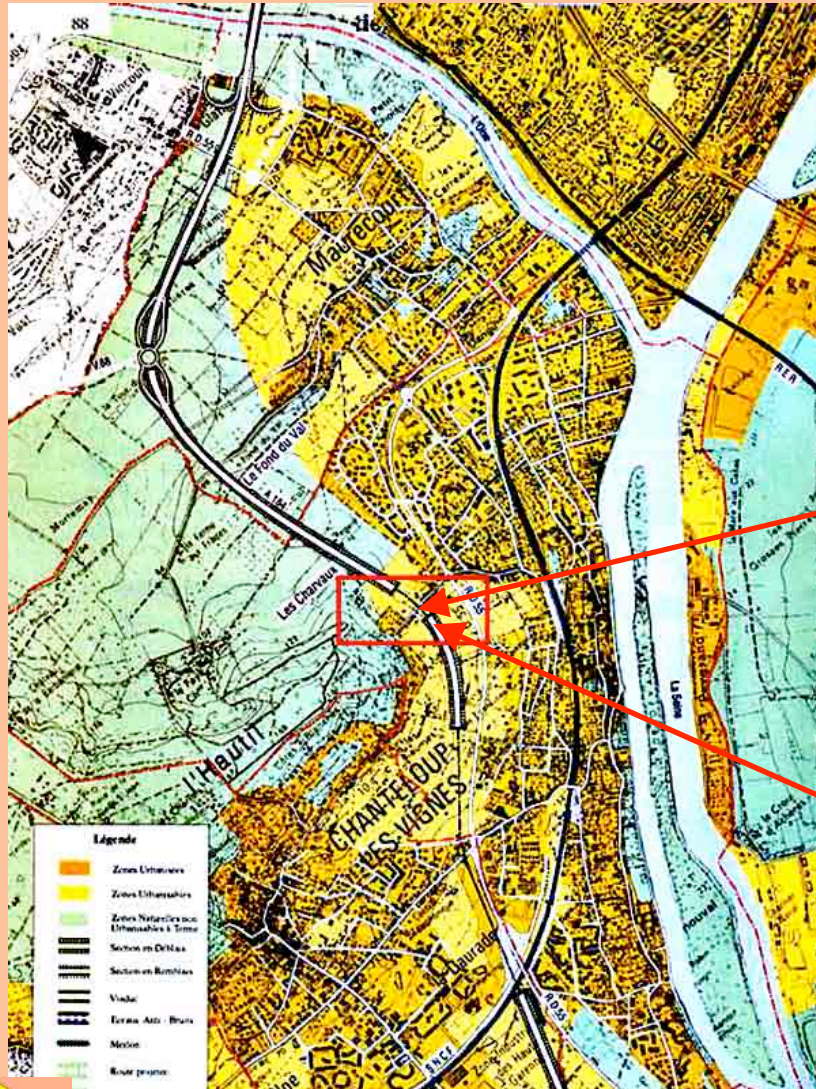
88

Maurecourt

La Fond du Val

Les Charvaux

L'Hautil

CHANTELOUP LES VIGNES

La Seine

Légende

Zones Urbanisées

Zones Urbanisables

Zones Naturelles non Urbanisables à Terme

Section en Déblais

Section en Remblais

Viaduc

Ecrans Anti - Bruits

Merlon

Route projetée

R.D.55

SNCF

Pisse Fontaine